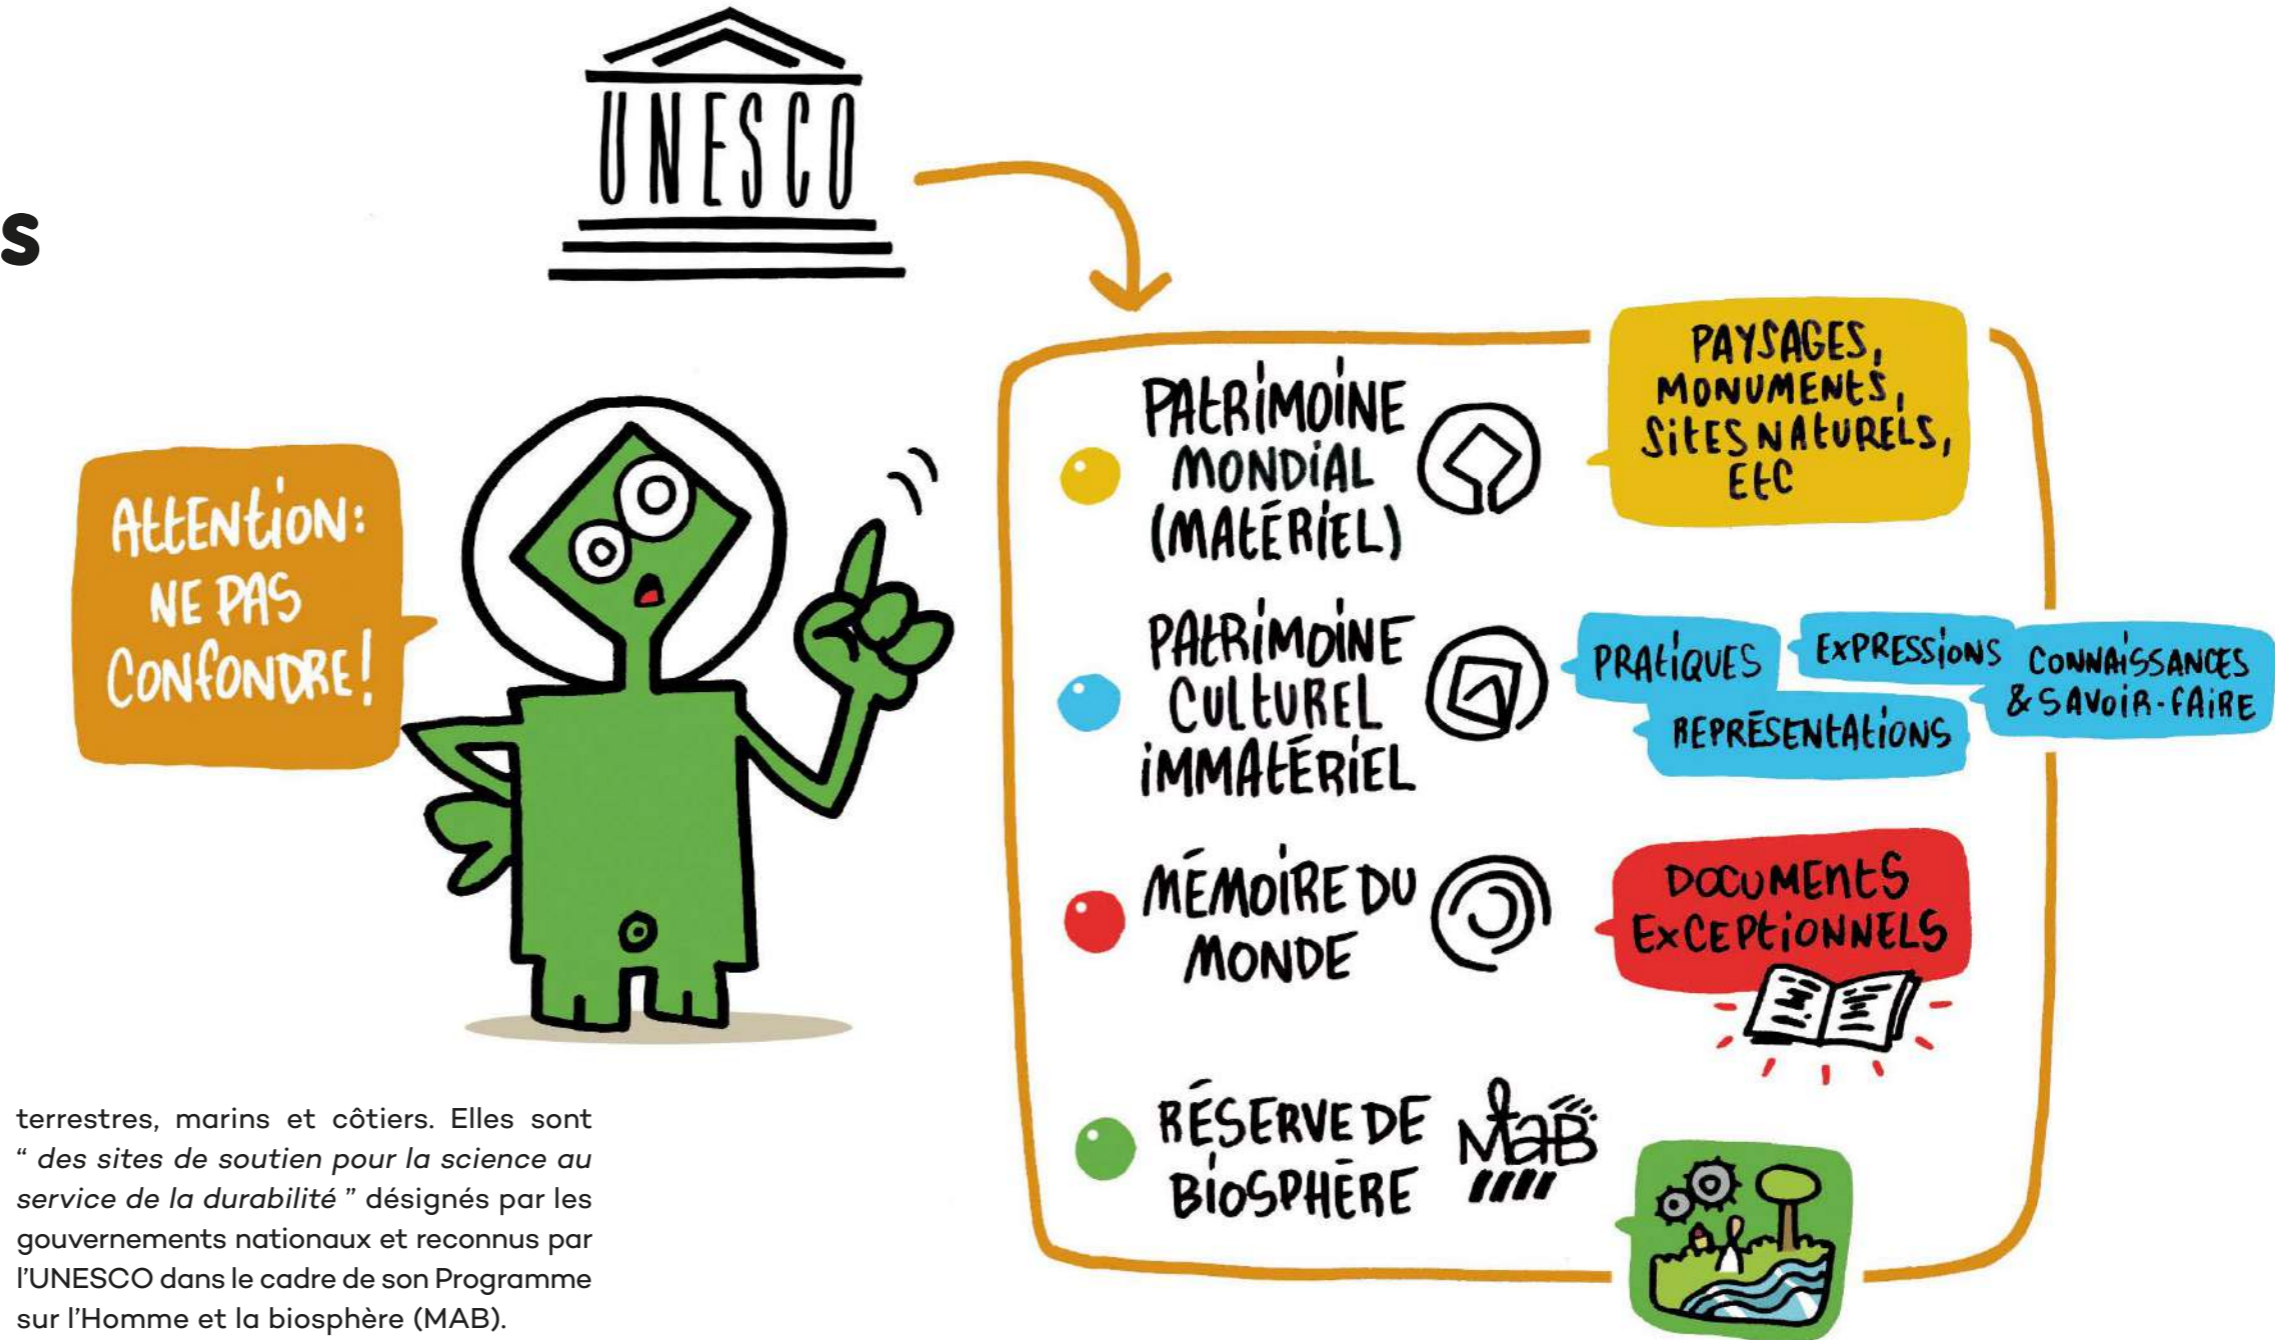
s

UNESCO

ATTENTION: NE PAS CONFONDRE!

PATRIMOINE MONDIAL (MATÉRIEL)

PAYSAGES, MONUMENTS, SITES NATURELS, ETC

PATRIMOINE CULTUREL IMMATÉRIEL

PRATIQUES

EXPRESSIONS

CONNAISSANCES & SAVOIR-FAIRE

REPRÉSENTATIONS

MÉMOIRE DU MONDE

DOCUMENTS EXCEPTIONNELS

RÉSERVE DE BIOSPHÈRE

MAB

terrestres, marins et côtiers. Elles sont " *des sites de soutien pour la science au service de la durabilité* " désignés par les gouvernements nationaux et reconnus par l'UNESCO dans le cadre de son Programme sur l'Homme et la biosphère (MAB).